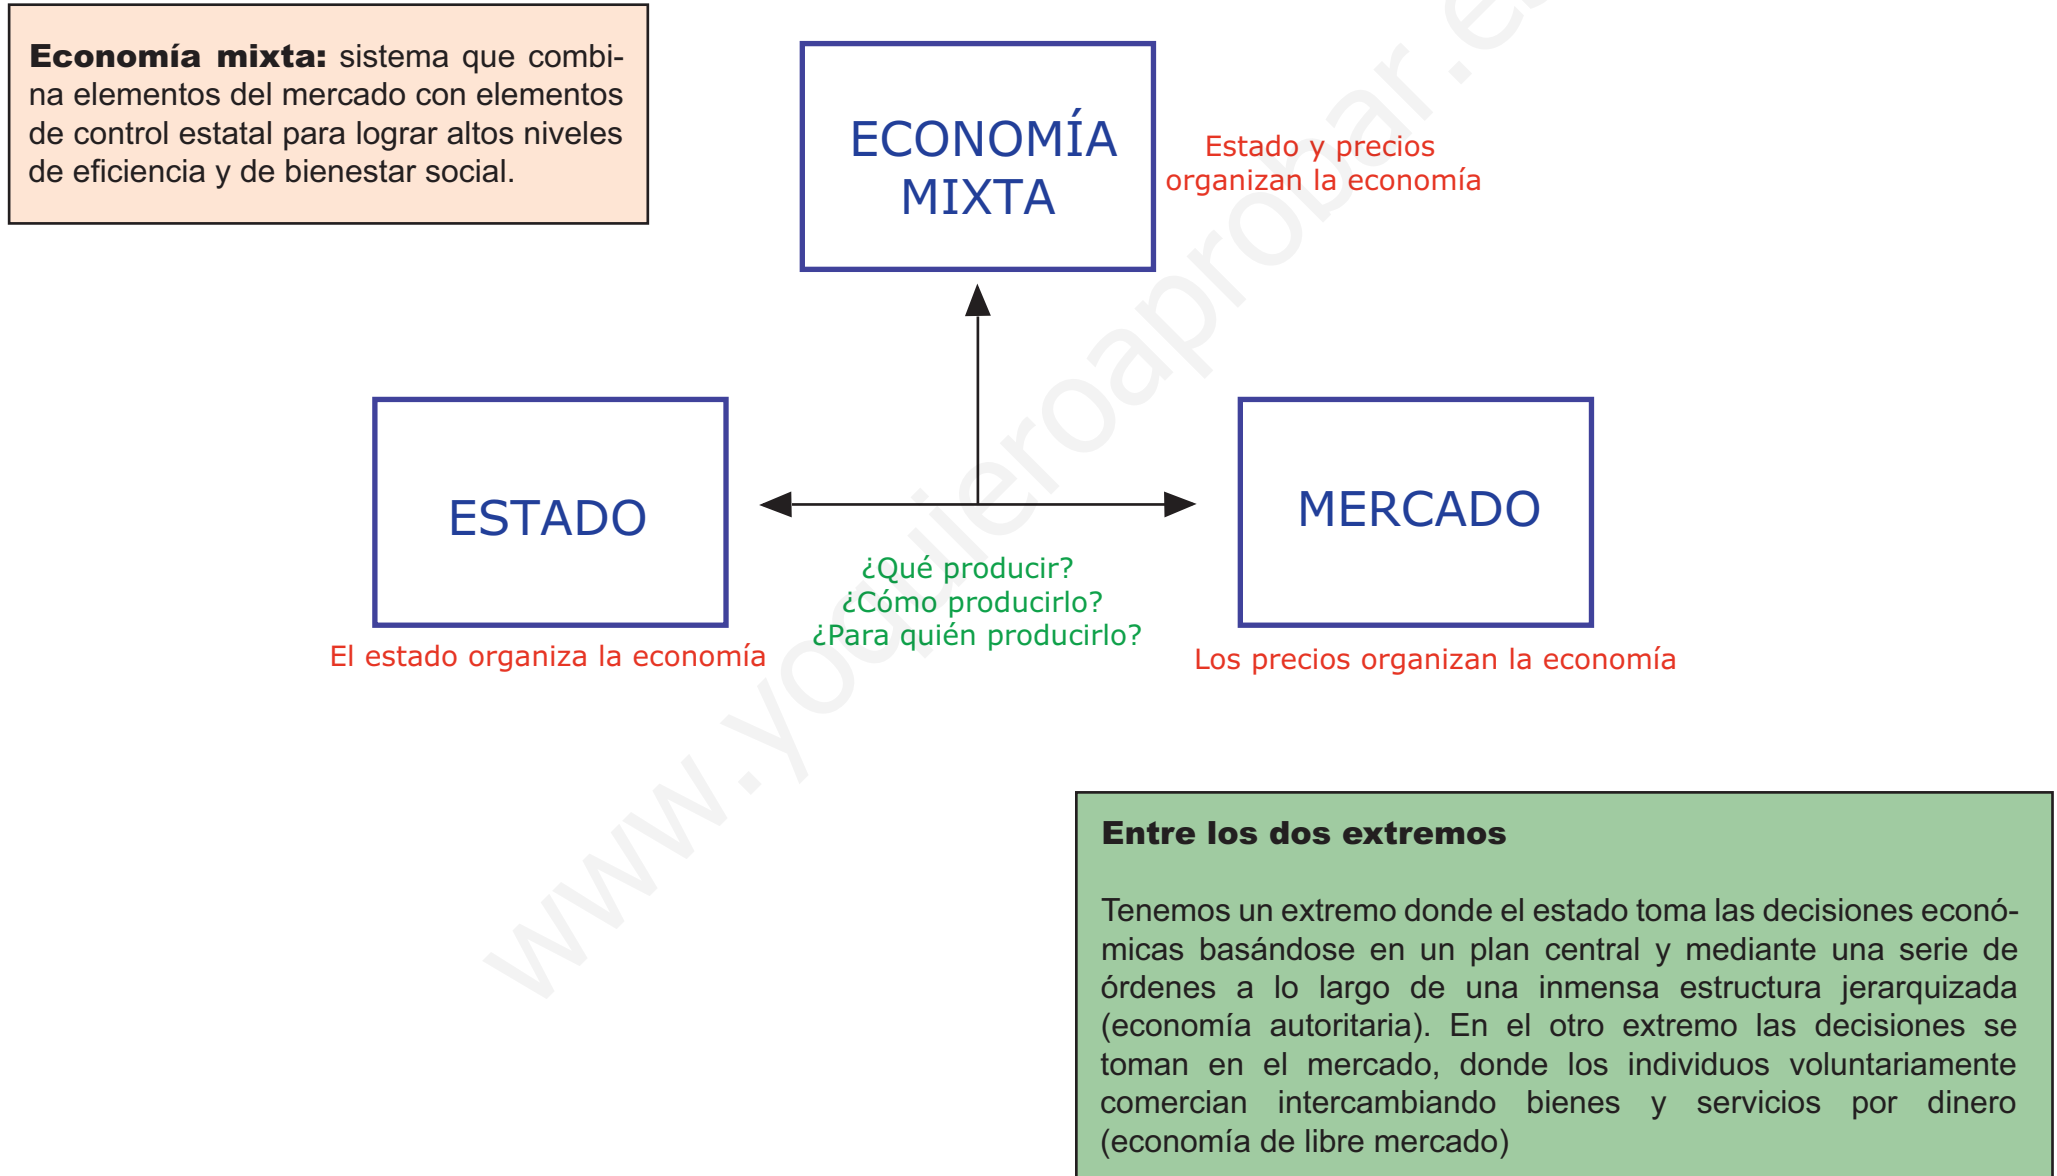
**Economía mixta:** sistema que combina elementos del mercado con elementos de control estatal para lograr altos niveles de eficiencia y de bienestar social.

ECONOMÍA MIXTA

Estado y precios organizan la economía

ESTADO

MERCADO

¿Qué producir?
¿Cómo producirlo?
¿Para quién producirlo?

El estado organiza la economía

Los precios organizan la economía

www.yoquieroaprobar.es

**Entre los dos extremos**

Tenemos un extremo donde el estado toma las decisiones económicas basándose en un plan central y mediante una serie de órdenes a lo largo de una inmensa estructura jerarquizada (economía autoritaria). En el otro extremo las decisiones se toman en el mercado, donde los individuos voluntariamente comercian intercambiando bienes y servicios por dinero (economía de libre mercado)